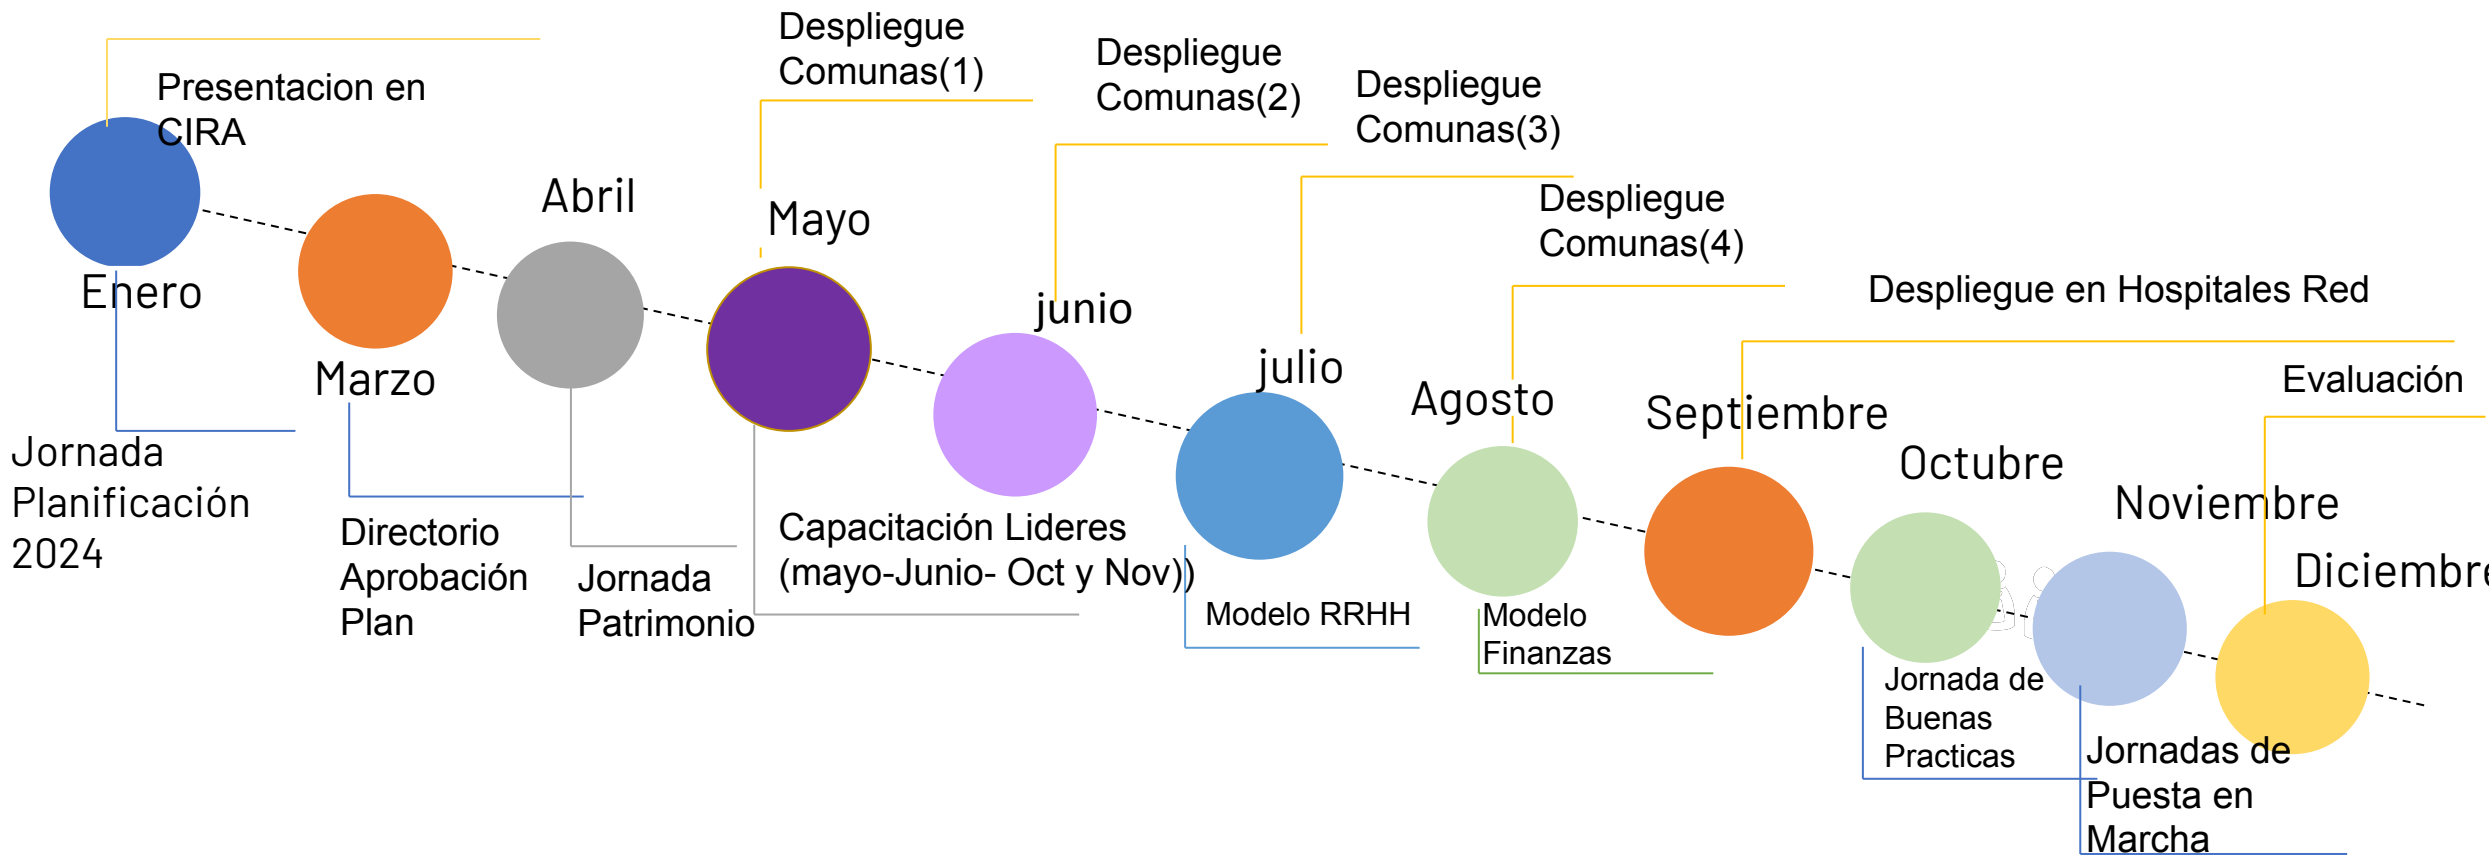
Presentacion en CIRA

Despliegue Comunas(1)

Despliegue Comunas(2)

Despliegue Comunas(3)

Despliegue Comunas(4)

Despliegue en Hospitales Red

Evaluación

Enero

Marzo

Abril

Mayo

junio

julio

Agosto

Septiembre

Octubre

Noviembre

Diciembre

Jornada Planificación 2024

Directorio Aprobación Plan

Jornada Patrimonio

Capacitación Lideres (mayo-Junio- Oct y Nov))

Modelo RRHH

Modelo Finanzas

Jornada de Buenas Practicas

Jornadas de Puesta en Marcha